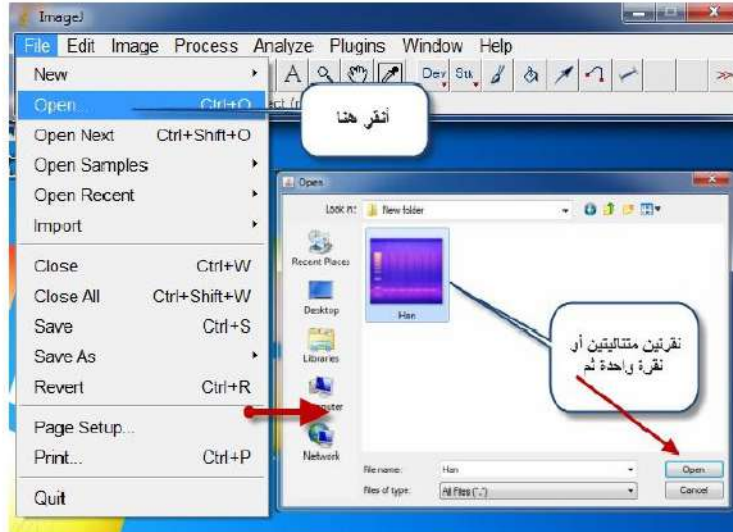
ImageJ

File Edit Image Process Analyze Plugins Window Help

Dev Stk

New
Open... Ctrl+O
Open Next Ctrl+Shift+O
Open Samples
Open Recent
Import
Close Ctrl+W
Close All Ctrl+Shift+W
Save Ctrl+S
Save As
Revert Ctrl+R
Page Setup...
Print... Ctrl+P
Quit

أنقر هنا

Open

Look in: New folder

Recent Places
Desktop
Libraries
Computer
Network

Han

نقرتين متتاليتين أو نقرة واحدة ثم

File name: Han
Files of type: All Files (*.*)

Open
Cancel